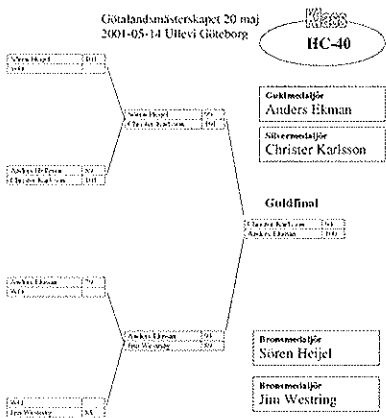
Götalandsmästerskapet 20 maj
2001-05-14 Ullevi Göteborg

Klass
HC-40

Sören Heijel | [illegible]
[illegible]

Sören Heijel | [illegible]
Christer Karlsson | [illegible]

Anders Ekman | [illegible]
Christer Karlsson | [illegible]

Guldmedaljör
Anders Ekman

Silvermedaljör
Christer Karlsson

Guldfinal

Christer Karlsson | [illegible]
Anders Ekman | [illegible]

Anders Ekman | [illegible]
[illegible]

Anders Ekman | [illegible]
Jim Westring | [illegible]

Bronsmedaljör
Sören Heijel

Bronsmedaljör
Jim Westring

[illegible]
Jim Westring | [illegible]